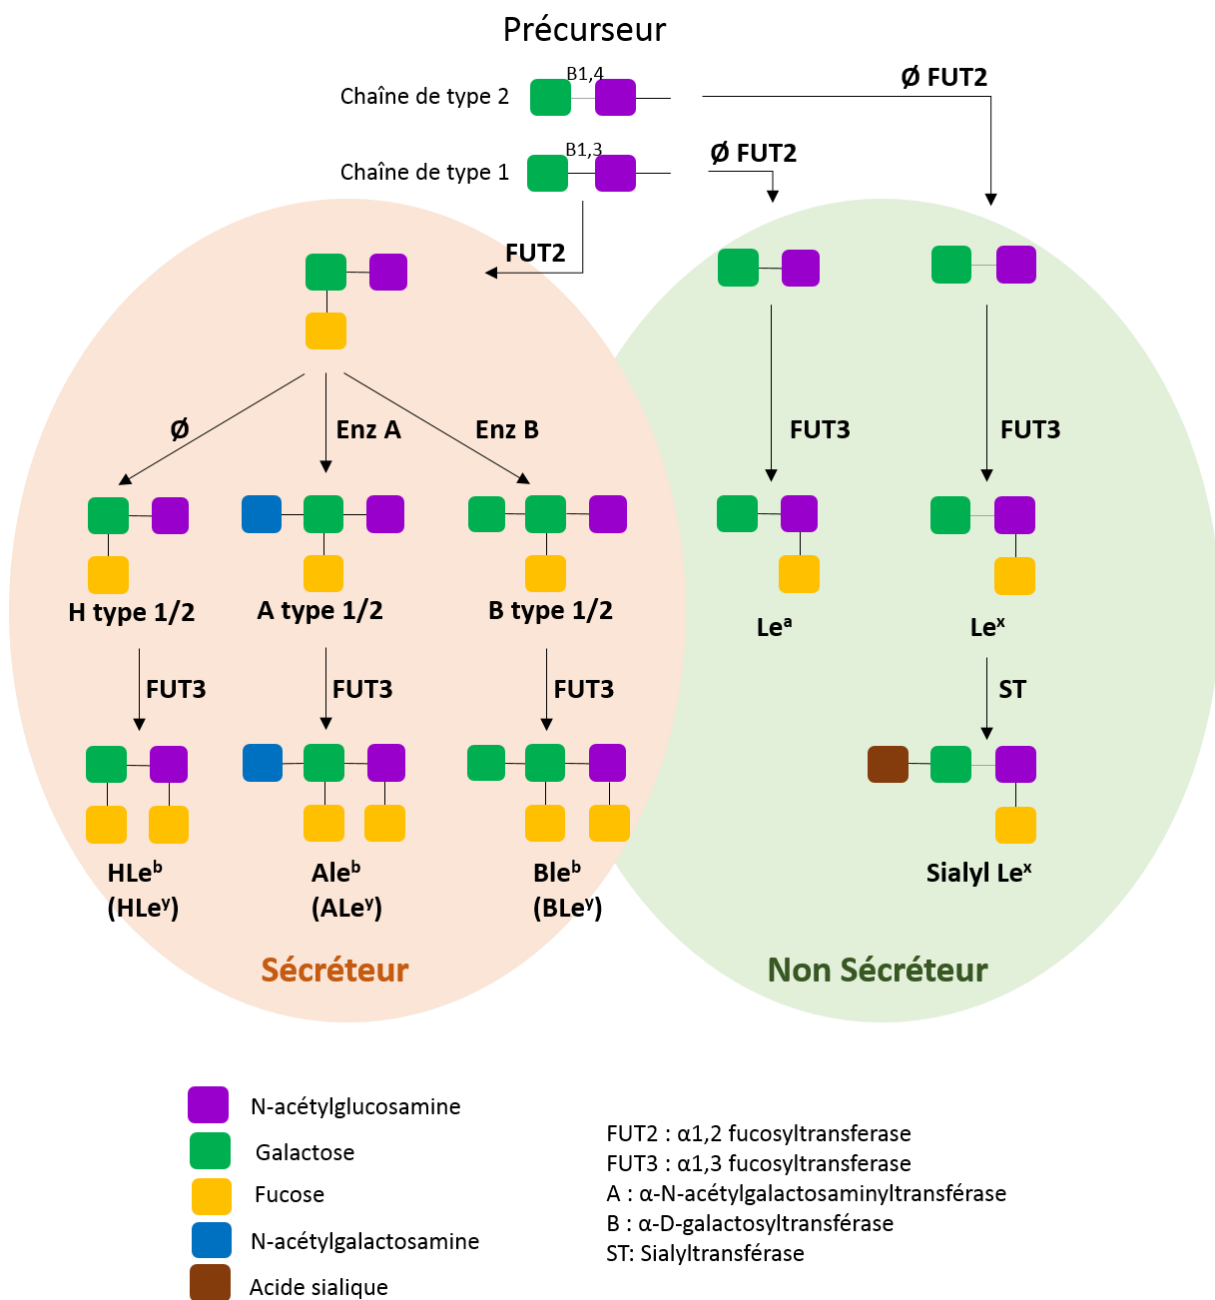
Précurseur

Chaîne de type 2 B1,4

Ø FUT2

Chaîne de type 1 B1,3

Ø FUT2

FUT2

Ø Enz A Enz B

H type 1/2 A type 1/2 B type 1/2

FUT3 FUT3 FUT3

HLe$^b$ (HLe$^y$) Ale$^b$ (ALe$^y$) Ble$^b$ (BLe$^y$)

Sécréteur

FUT3 FUT3

Le$^a$ Le$^x$

ST

Sialyl Le$^x$

Non Sécréteur

N-acétylglucosamine
Galactose
Fucose
N-acétylgalactosamine
Acide sialique

FUT2 : α1,2 fucosyltransferase
FUT3 : α1,3 fucosyltransferase
A : α-N-acétylgalactosaminyltransférase
B : α-D-galactosyltransférase
ST: Sialyltransférase